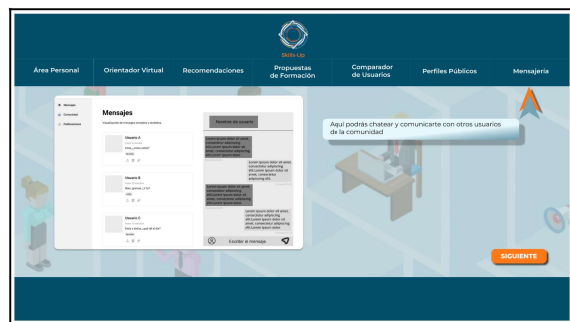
Skills Up

Área Personal

Orientador Virtual

Recomendaciones

Propuestas de Formación

Comparador de Usuarios

Perfiles Públicos

Mensajería

Mensajes

Comunidad

Publicaciones

Mensajes

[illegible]

Usuario A

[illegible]

Usuario B

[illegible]

Usuario C

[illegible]

Nombre de usuario

Lorem ipsum dolor sit amet, consectetur adipiscing elit. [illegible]

Lorem ipsum dolor sit amet, consectetur adipiscing elit. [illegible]

Lorem ipsum dolor sit amet, consectetur adipiscing elit. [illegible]

Lorem ipsum dolor sit amet, consectetur adipiscing elit. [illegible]

Escribir al mensaje

Aquí podrás chatear y comunicarte con otros usuarios de la comunidad

SIGUIENTE